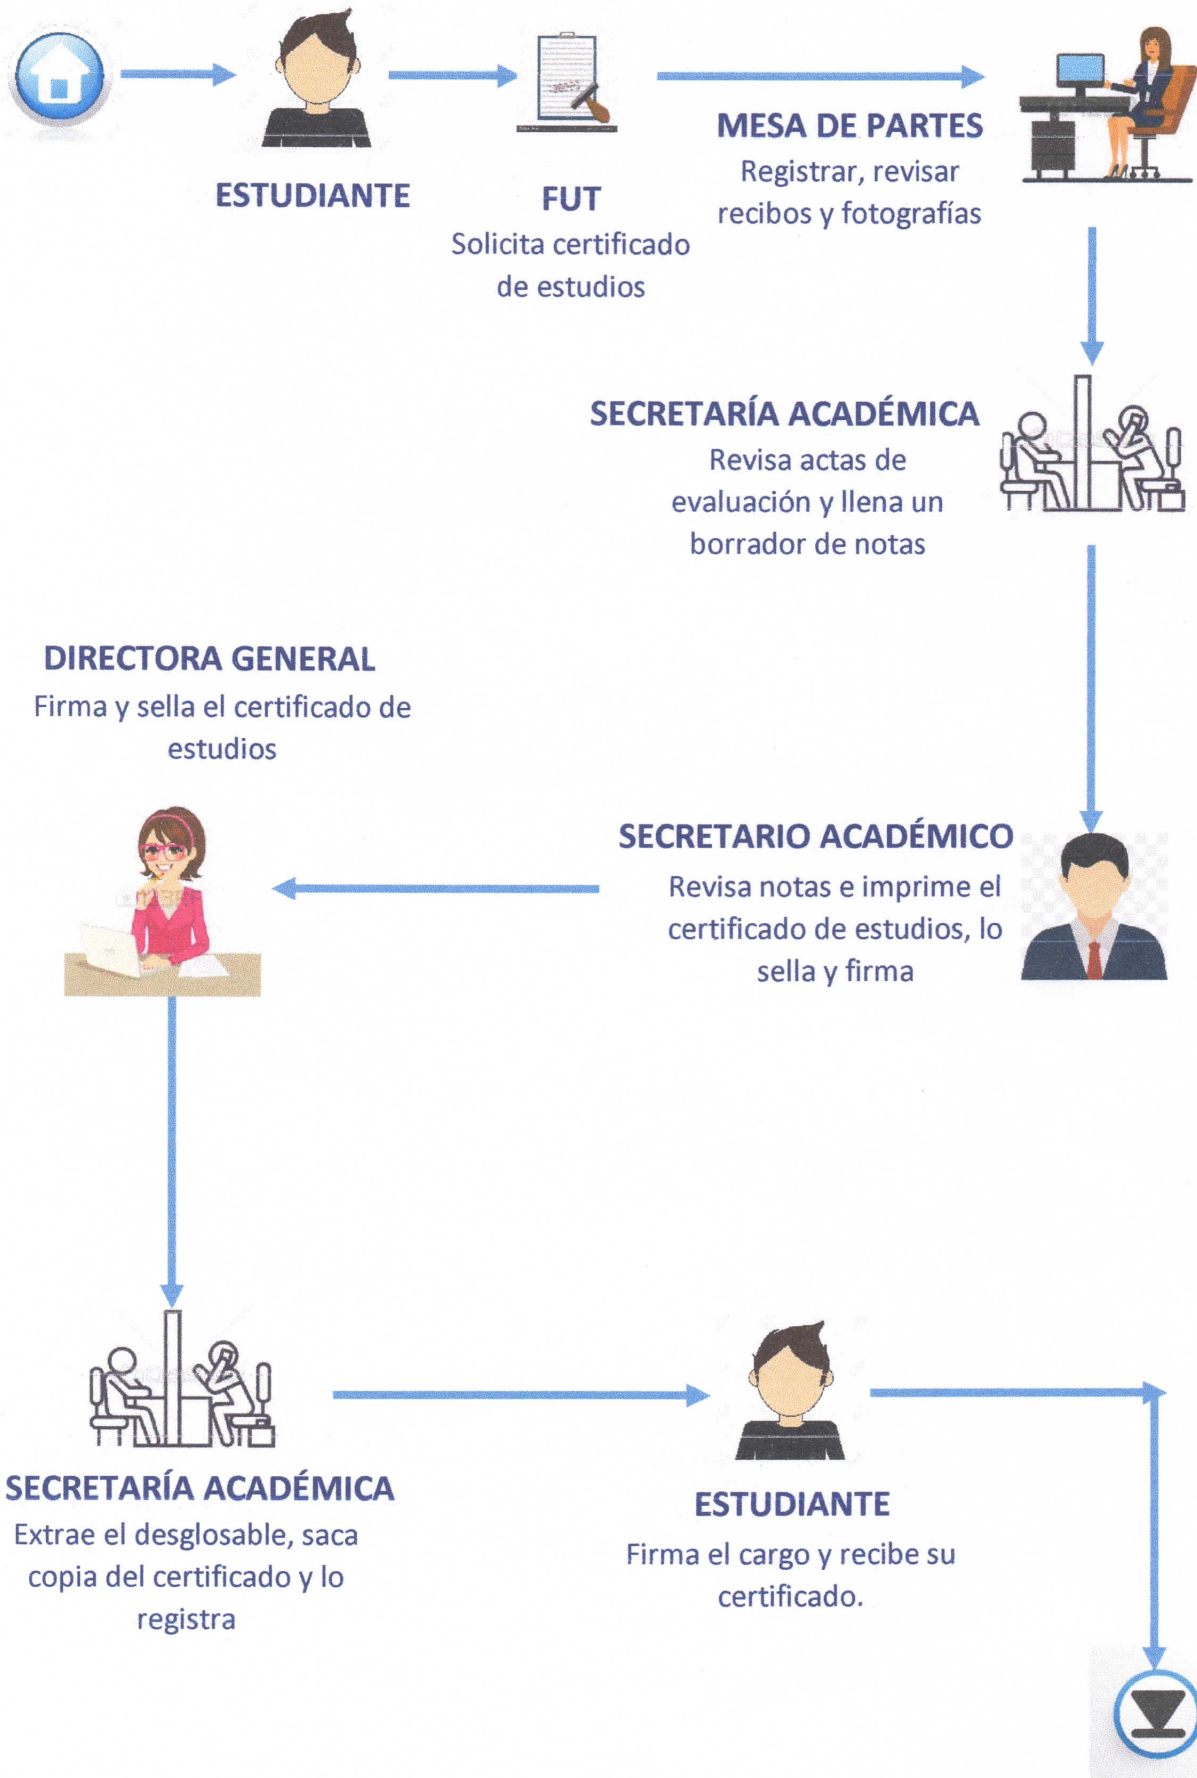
ESTUDIANTE

FUT
Solicita certificado de estudios

MESA DE PARTES
Registrar, revisar recibos y fotografías

SECRETARÍA ACADÉMICA
Revisa actas de evaluación y llena un borrador de notas

DIRECTORA GENERAL
Firma y sella el certificado de estudios

SECRETARIO ACADÉMICO
Revisa notas e imprime el certificado de estudios, lo sella y firma

SECRETARÍA ACADÉMICA
Extrae el desglosable, saca copia del certificado y lo registra

ESTUDIANTE
Firma el cargo y recibe su certificado.